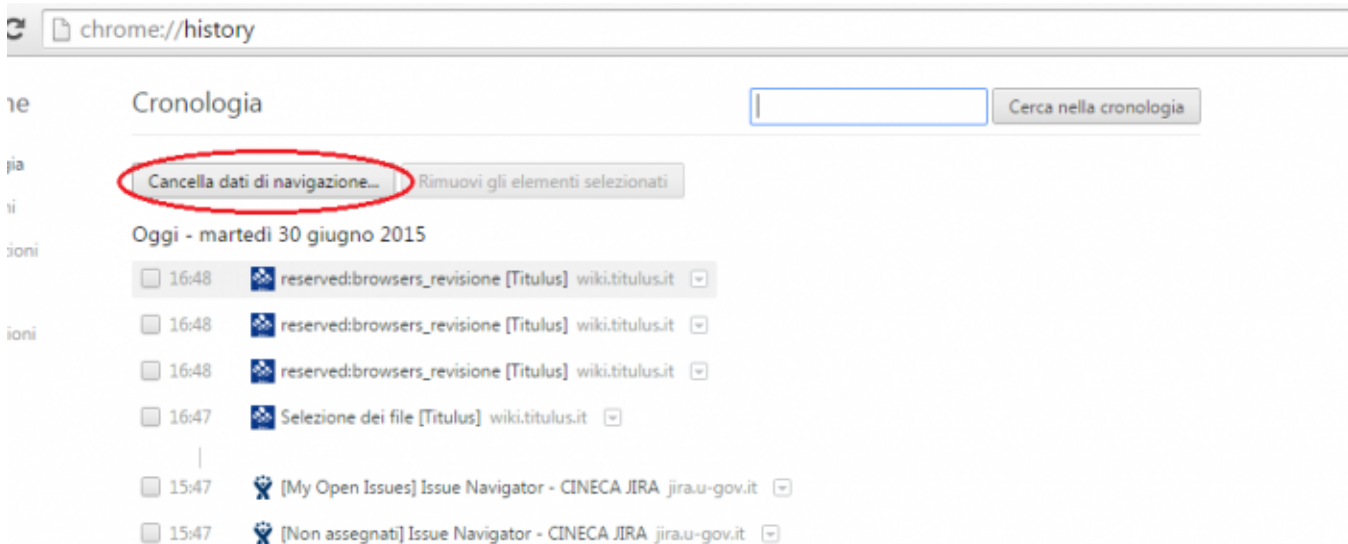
chrome://history

ne

gia

ni

zioni

ioni

Cronologia

Cerca nella cronologia

Cancella dati di navigazione...

Rimuovi gli elementi selezionati

Oggi - martedì 30 giugno 2015

16:48 reserved:browsers_revisione [Titulus] wiki.titulus.it

16:48 reserved:browsers_revisione [Titulus] wiki.titulus.it

16:48 reserved:browsers_revisione [Titulus] wiki.titulus.it

16:47 Selezione dei file [Titulus] wiki.titulus.it

15:47 [My Open Issues] Issue Navigator - CINECA JIRA jira.u-gov.it

15:47 [Non assegnati] Issue Navigator - CINECA JIRA jira.u-gov.it